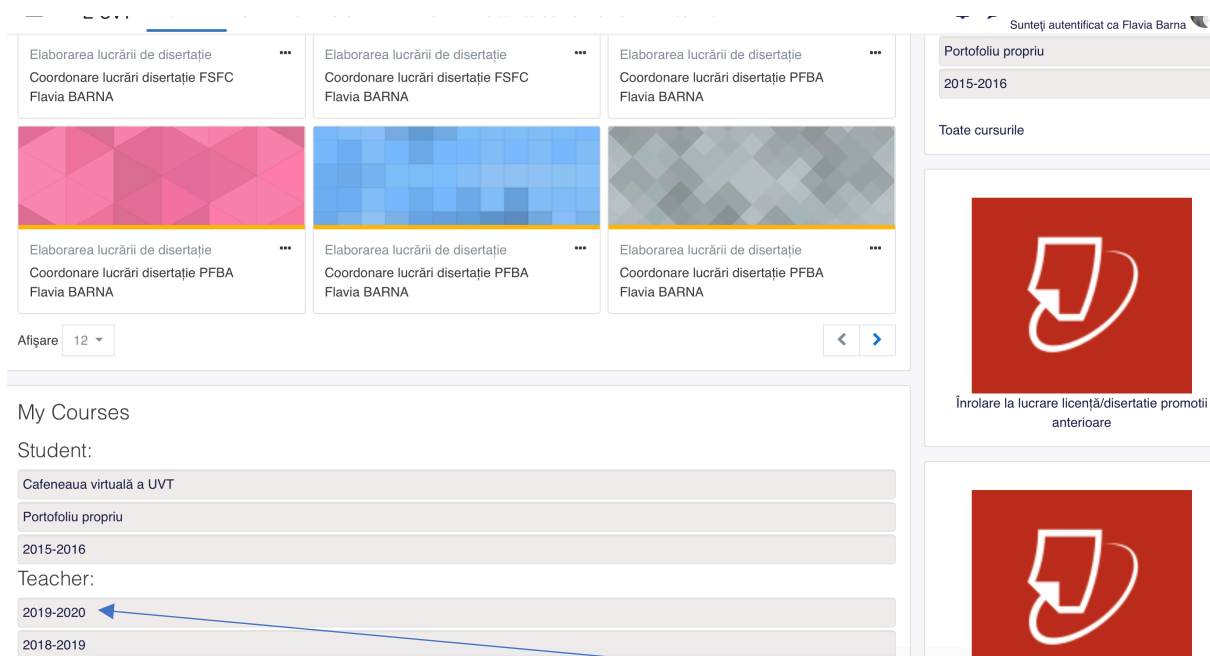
Sunteți autentificat ca Flavia Barna

Elaborarea lucrării de disertație
Coordonare lucrări disertație FSFC
Flavia BARNA

Elaborarea lucrării de disertație
Coordonare lucrări disertație FSFC
Flavia BARNA

Elaborarea lucrării de disertație
Coordonare lucrări disertație PFBA
Flavia BARNA

Elaborarea lucrării de disertație
Coordonare lucrări disertație PFBA
Flavia BARNA

Elaborarea lucrării de disertație
Coordonare lucrări disertație PFBA
Flavia BARNA

Elaborarea lucrării de disertație
Coordonare lucrări disertație PFBA
Flavia BARNA

Afișare 12

Portofoliu propriu

2015-2016

Toate cursurile

Înrolare la lucrare licență/disertatie promotii anterioare

My Courses

Student:

Cafeneaua virtuală a UVT

Portofoliu propriu

2015-2016

Teacher:

2019-2020

2018-2019